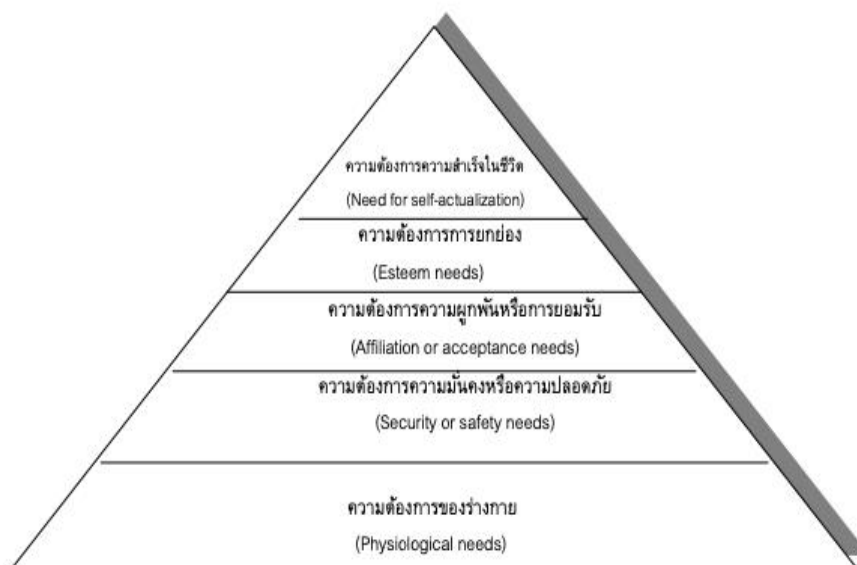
ความต้องการความสำเร็จในชีวิต

(Need for self-actualization)

ความต้องการการยกย่อง

(Esteem needs)

ความต้องการความผูกพันหรือการยอมรับ

(Affiliation or acceptance needs)

ความต้องการความมั่นคงหรือความปลอดภัย

(Security or safety needs)

ความต้องการของร่างกาย

(Physiological needs)